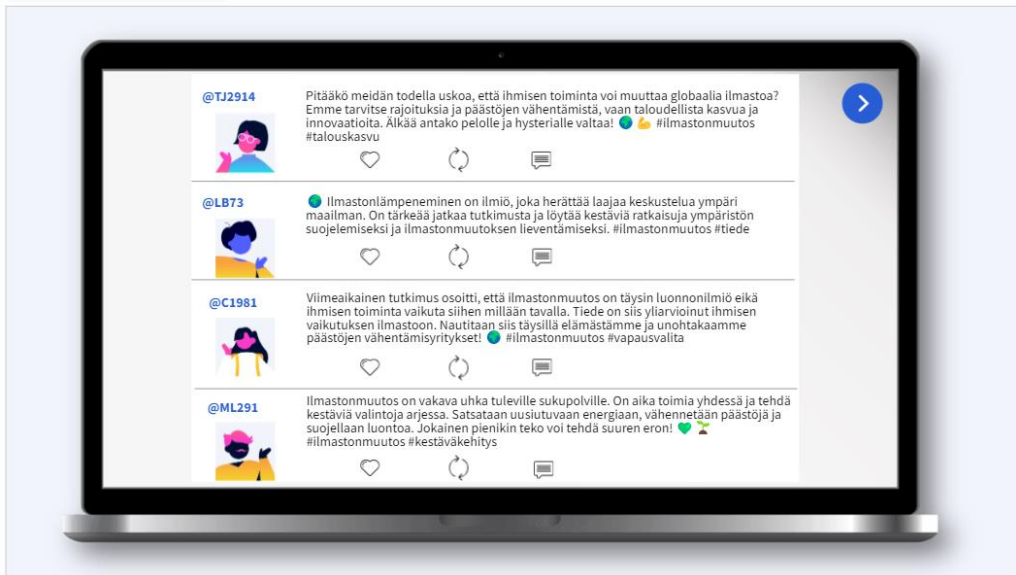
@TJ2914

Pitääkö meidän todella uskoa, että ihmisen toiminta voi muuttaa globaalia ilmastoa? Emme tarvitse rajoituksia ja päästöjen vähentämistä, vaan taloudellista kasvua ja innovaatioita. Älkää antako pelolle ja hysterialle valtaa! 🌍 💪 #ilmastonmuutos #talouskasvu

@LB73

🌍 Ilmastonlämpeneminen on ilmiö, joka herättää laajaa keskustelua ympäri maailman. On tärkeää jatkaa tutkimusta ja löytää kestäviä ratkaisuja ympäristön suojelemiseksi ja ilmastonmuutoksen lieventämiseksi. #ilmastonmuutos #tiede

@C1981

Viimeaikainen tutkimus osoitti, että ilmastonmuutos on täysin luonnonilmiö eikä ihmisen toiminta vaikuta siihen millään tavalla. Tiede on siis yliarvioinut ihmisen vaikutuksen ilmastoon. Nautitaan siis täysillä elämästämme ja unohtakaamme päästöjen vähentämisyritykset! 🌍 #ilmastonmuutos #vapausvalita

@ML291

Ilmastonmuutos on vakava uhka tuleville sukupolville. On aika toimia yhdessä ja tehdä kestäviä valintoja arjessa. Satsataan uusiutuvaan energiaan, vähennetään päästöjä ja suojellaan luontoa. Jokainen pienikin teko voi tehdä suuren eron! 💚 🌱 #ilmastonmuutos #kestäväkehitys